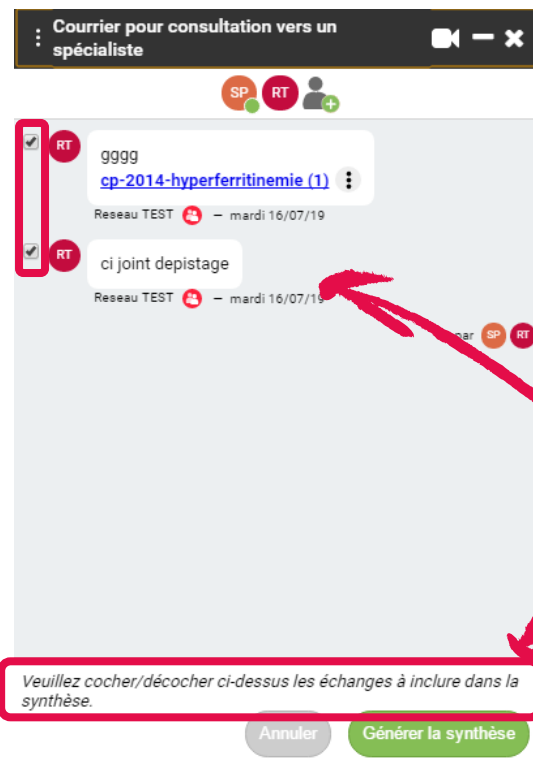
Courrier pour consultation vers un spécialiste

SP RT

RT
gggg
cp-2014-hyperferritinemie (1)
Reseau TEST – mardi 16/07/19

RT
ci joint depistage
Reseau TEST – mardi 16/07/19

par SP RT

Veuillez cocher/décocher ci-dessus les échanges à inclure dans la synthèse.

Annuler
Générer la synthèse